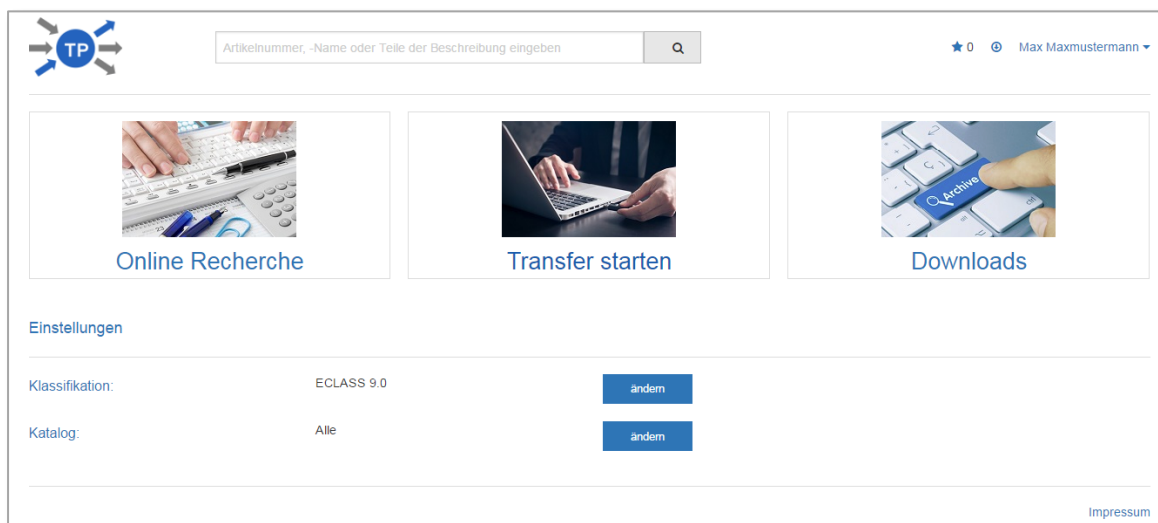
TP

Artikelnummer, -Name oder Teile der Beschreibung eingeben

0 Max Maxmustermann

Online Recherche

Transfer starten

Archive

Downloads

Einstellungen

Klassifikation: ECLASS 9.0 ändern

Katalog: Alle ändern

Impressum